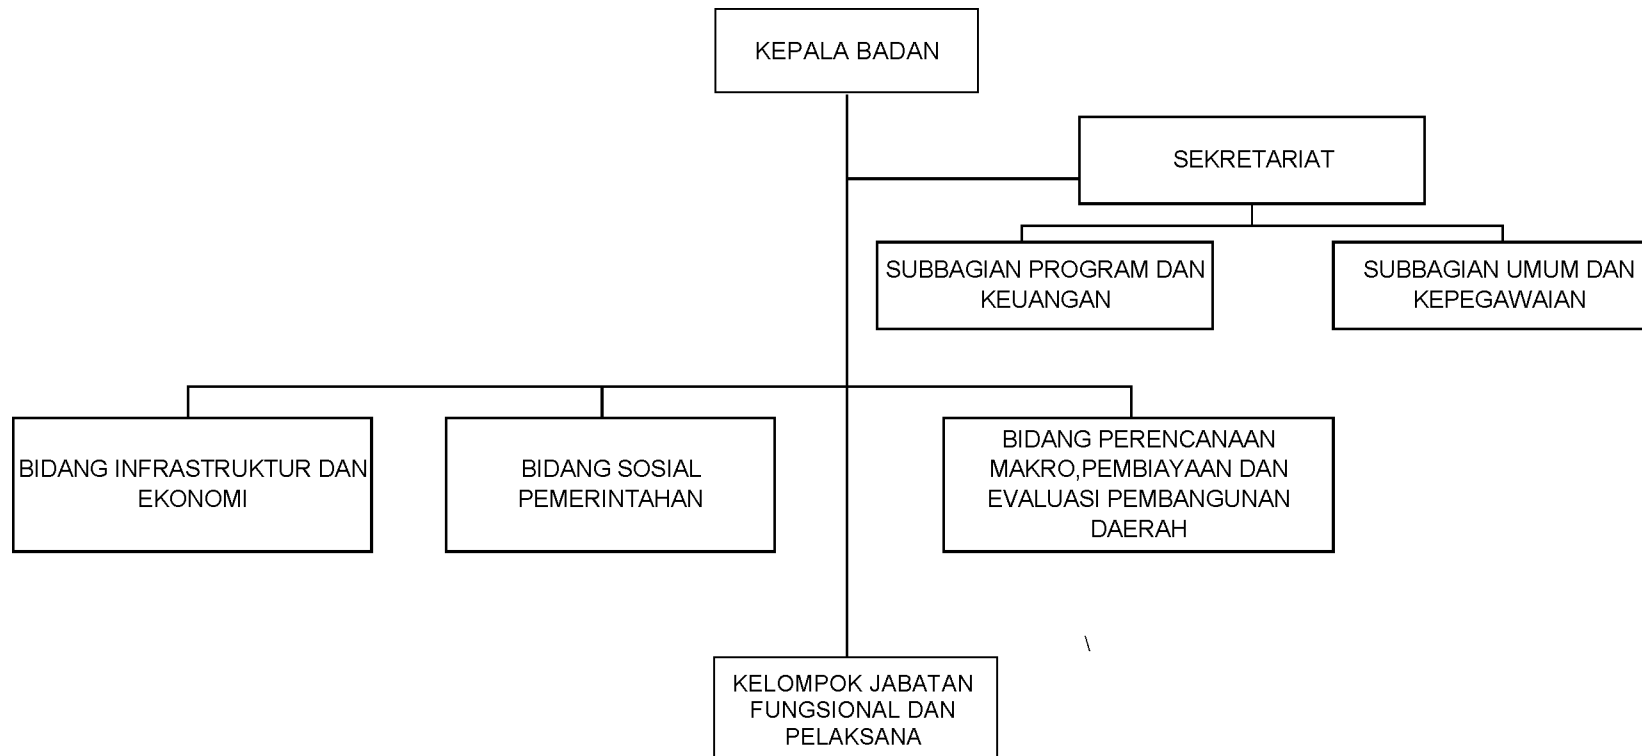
KEPALA BADAN

SEKRETARIAT

SUBBAGIAN PROGRAM DAN KEUANGAN

SUBBAGIAN UMUM DAN KEPEGAWAIAN

BIDANG INFRASTRUKTUR DAN EKONOMI

BIDANG SOSIAL PEMERINTAHAN

BIDANG PERENCANAAN MAKRO,PEMBIAYAAN DAN EVALUASI PEMBANGUNAN DAERAH

\

KELOMPOK JABATAN FUNGSIONAL DAN PELAKSANA